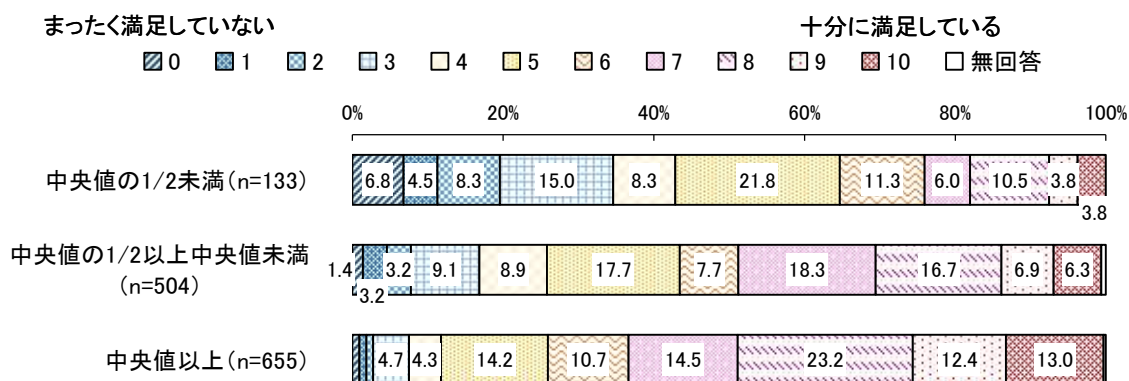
まったく満足していない

十分に満足している

0 1 2 3 4 5 6 7 8 9 10 無回答

0% 20% 40% 60% 80% 100%

中央値の1/2未満（n=133） 6.8 4.5 8.3 15.0 8.3 21.8 11.3 6.0 10.5 3.8 3.8

中央値の1/2以上中央値未満（n=504） 1.4 3.2 3.2 9.1 8.9 17.7 7.7 18.3 16.7 6.9 6.3

中央値以上（n=655） 4.7 4.3 14.2 10.7 14.5 23.2 12.4 13.0